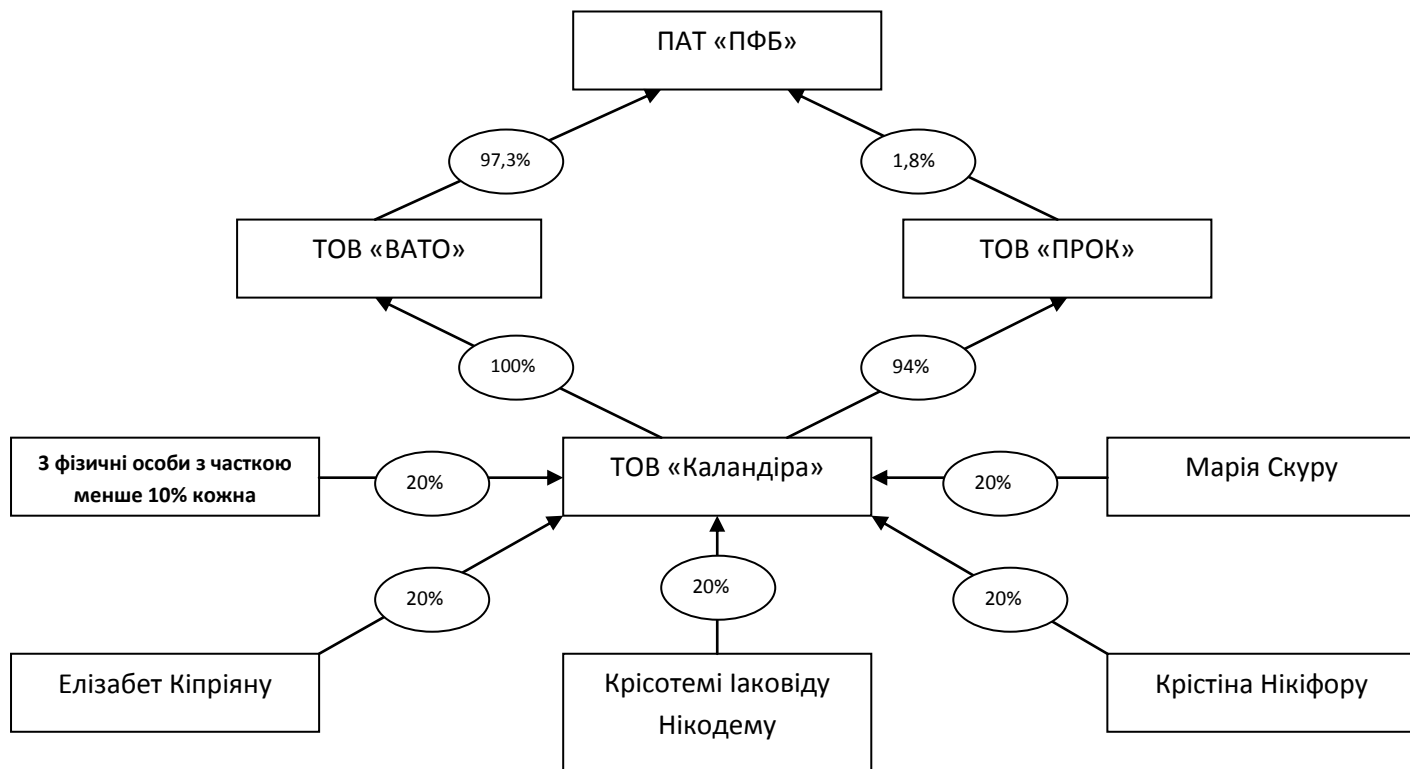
ПАТ «ПФБ»

97,3%

1,8%

ТОВ «ВАТО»

ТОВ «ПРОК»

100%

94%

3 фізичні особи з часткою менше 10% кожна

20%

ТОВ «Каландіра»

20%

Марія Скуру

20%

20%

20%

Елізабет Кіпріяну

Крісотемі Іаковіду Нікодему

Крістіна Нікіфору